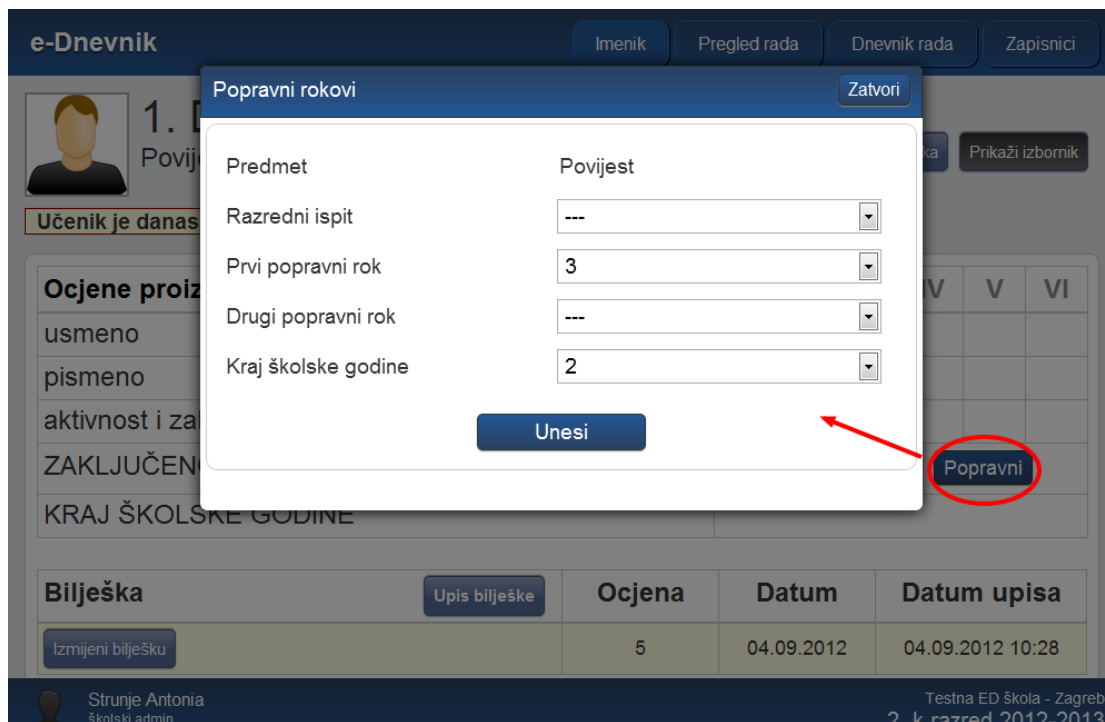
e-Dnevnik

Imenik | Pregled rada | Dnevnik rada | Zapisnici

1. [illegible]
Povij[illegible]

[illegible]ka | Prikaži izbornik

Učenik je danas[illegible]

Popravni rokovi | Zatvori

| Predmet | Povijest |
|---|---|
| Razredni ispit | --- |
| Prvi popravni rok | 3 |
| Drugi popravni rok | --- |
| Kraj školske godine | 2 |

Unesi

| Ocjene proiz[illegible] | IV | V | VI |
|---|---|---|---|
| usmeno | | | |
| pismeno | | | |
| aktivnost i za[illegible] | | | |
| ZAKLJUČEN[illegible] | Popravni | | |
| KRAJ ŠKOLSKE GODINE | | | |

| Bilješka Upis bilješke | Ocjena | Datum | Datum upisa |
|---|---|---|---|
| Izmijeni bilješku | 5 | 04.09.2012 | 04.09.2012 10:28 |

Strunje Antonia
školski admin

Testna ED škola - Zagreb
2. k razred 2012-2013